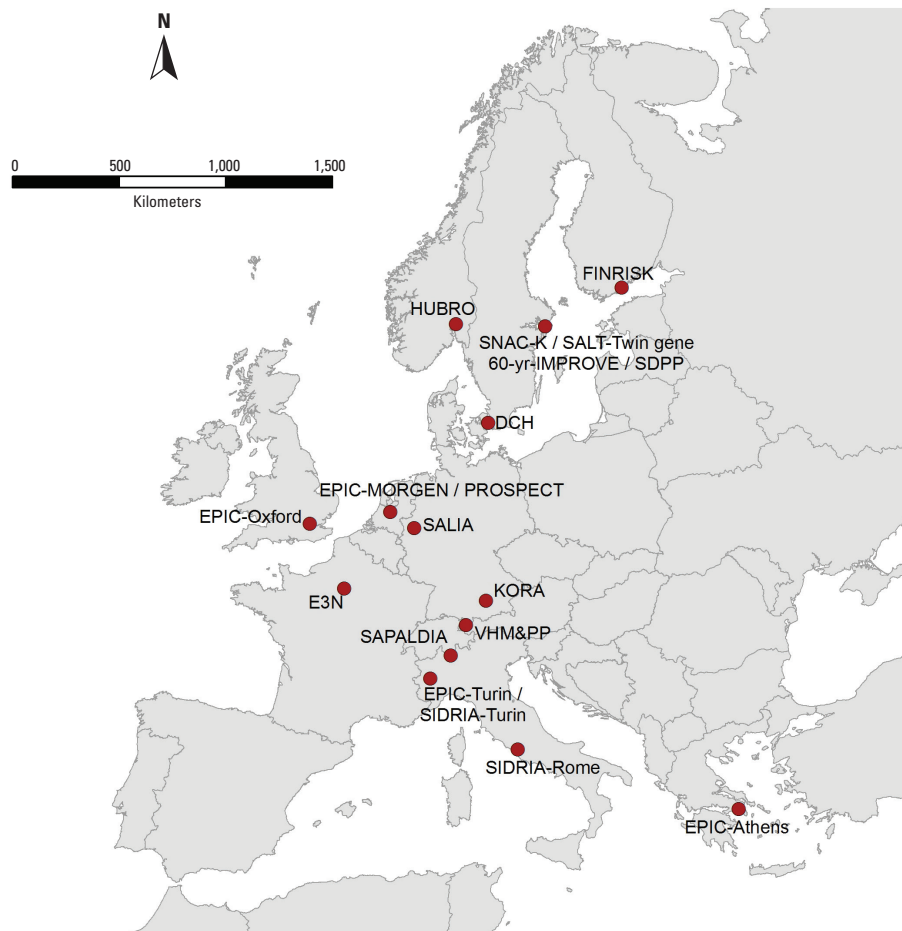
N

0 500 1,000 1,500
Kilometers

FINRISK

HUBRO

SNAC-K / SALT-Twin gene
60-yr-IMPROVE / SDPP

DCH

EPIC-MORGEN / PROSPECT

EPIC-Oxford

SALIA

E3N

KORA

SAPALDIA

VHM&PP

EPIC-Turin /
SIDRIA-Turin

SIDRIA-Rome

EPIC-Athens